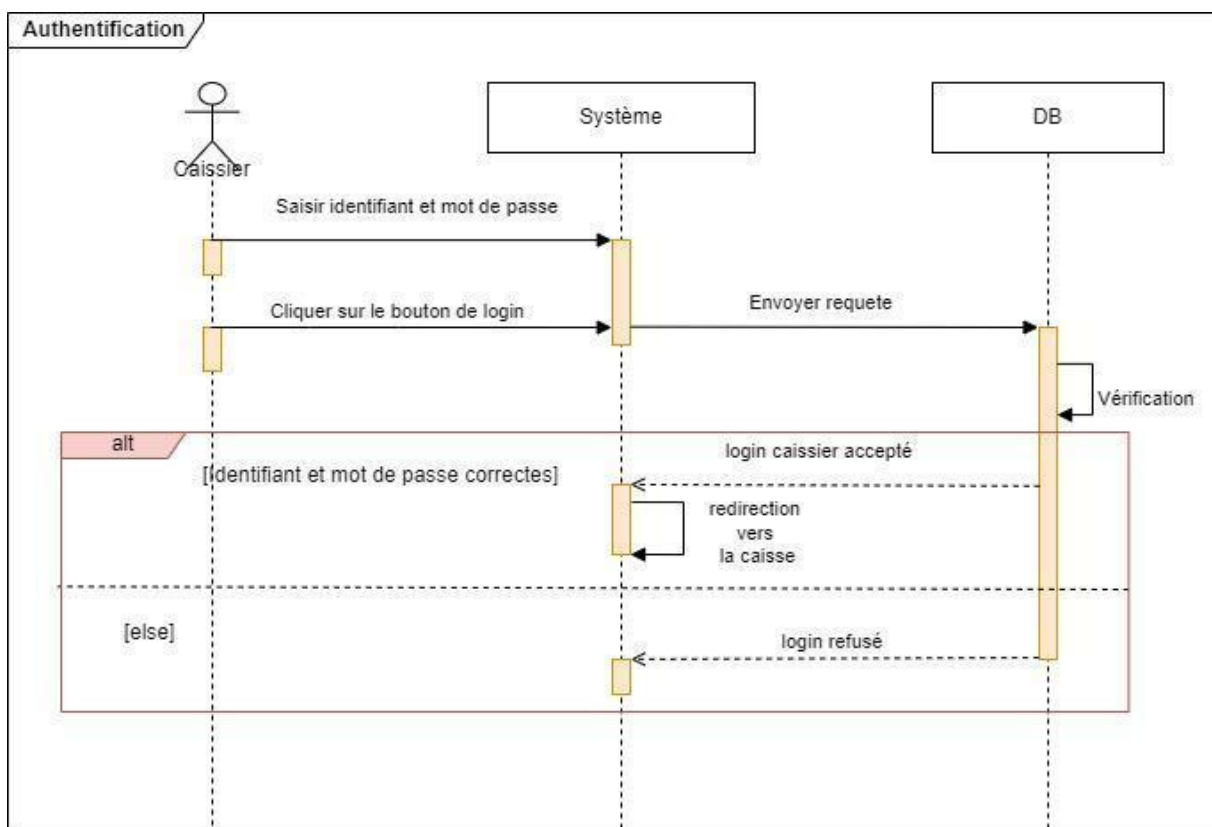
Authentification

Caissier

Système

DB

Saisir identifiant et mot de passe

Cliquer sur le bouton de login

Envoyer requete

Vérification

alt

[Identifiant et mot de passe correctes]

login caissier accepté

redirection vers la caisse

[else]

login refusé